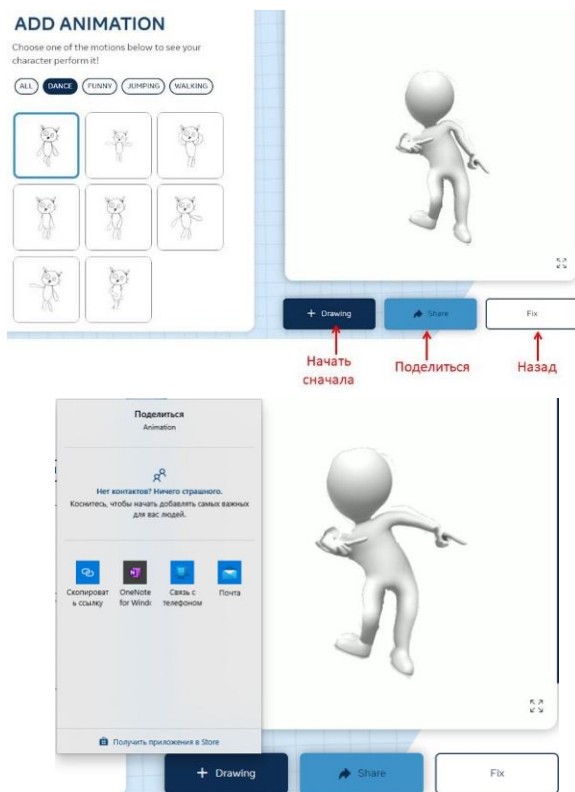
ADD ANIMATION

Choose one of the motions below to see your character perform it!

ALL DANCE FUNNY JUMPING WALKING

+ Drawing Share Fix

Начать сначала Поделиться Назад

Поделиться
Animation

Нет контактов? Ничего страшного.
Коснитесь, чтобы начать добавлять самых важных для вас людей.

Скопировать ссылку OneNote for Windc Связь с телефоном Почта

Получить приложения в Store

+ Drawing Share Fix